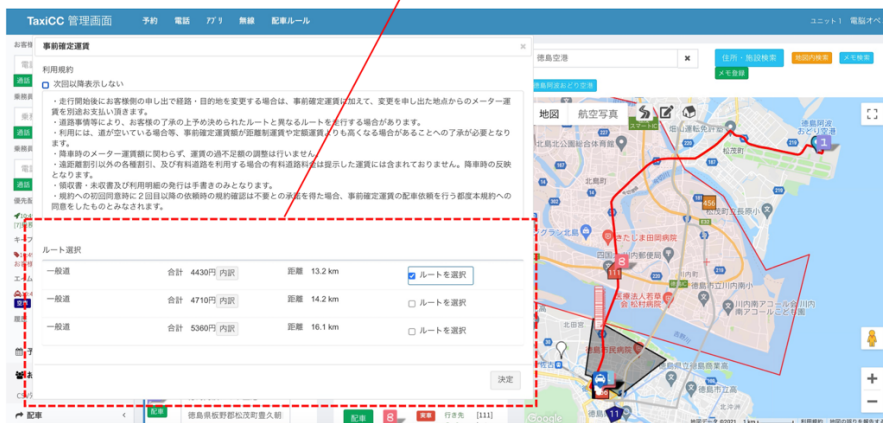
TaxiCC 管理画面　予約　電話　ｱﾌﾟﾘ　無線　配車ルール　ユニット1　電脳オペ

事前確定運賃

利用規約

次回以降表示しない

・走行開始後にお客様側の申し出で経路・目的地を変更する場合は、事前確定運賃に加えて、変更を申し出た地点からのメーター運賃を別途お支払い頂きます。
・道路事情等により、お客様の了承の上予め決められたルートと異なるルートを走行する場合があります。
・利用には、道が空いている場合等、事前確定運賃額が距離制運賃や定額運賃よりも高くなる場合があることへの了承が必要となります。
・簡単時のメーター運賃額に関わらず、運賃の過不足額の調整は行いません。
・遠距離割引以外の各種割引、及び有料道路を利用する場合の有料道路料金は提示した運賃には含まれておりません。降車時の反映となります。
・領収書・未収書及び利用明細の発行は手書きのみとなります。
・規約への初回同意時に２回目以降の依頼時の規約確認は不要との承諾を得た場合、事前確定運賃の配車依頼を行う都度本規約への同意をしたものとみなされます。

ルート選択

| 一般道 | 合計 4430円 内訳 | 距離 13.2 km | ルートを選択 |
|---|---|---|---|
| 一般道 | 合計 4710円 内訳 | 距離 14.2 km | ルートを選択 |
| 一般道 | 合計 5360円 内訳 | 距離 16.1 km | ルートを選択 |

決定

徳島空港　住所・施設検索　地図内検索　メモ検索　メモ登録　徳島阿波おどり空港

地図　航空写真

配車　徳島県板野郡松茂町豊久朝　配車　実車　行き先　[111]

通話　乗務員　通話　乗務員　優先

徳島阿波おどり空港　松茂町　北島町　456　きたじま田岡病院　徳島市民病院　川内町　徳島市立川内南小学校　川内町アコール　11